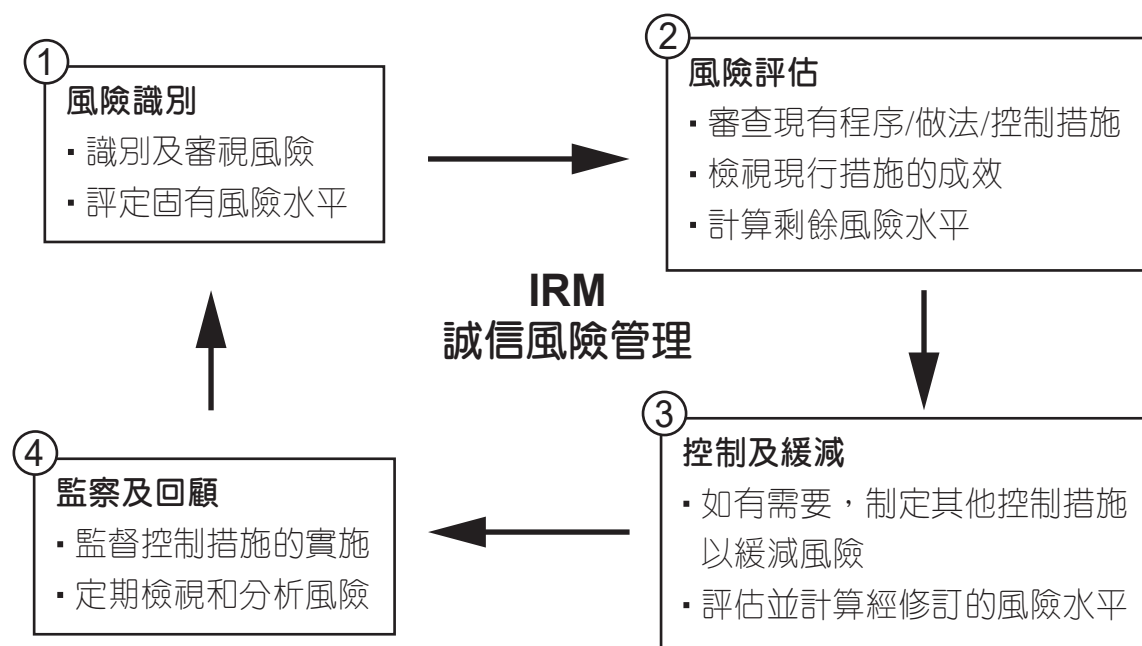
1
風險識別
▪ 識別及審視風險
▪ 評定固有風險水平

2
風險評估
▪ 審查現有程序/做法/控制措施
▪ 檢視現行措施的成效
▪ 計算剩餘風險水平

IRM
誠信風險管理

3
控制及緩減
▪ 如有需要，制定其他控制措施以緩減風險
▪ 評估並計算經修訂的風險水平

4
監察及回顧
▪ 監督控制措施的實施
▪ 定期檢視和分析風險